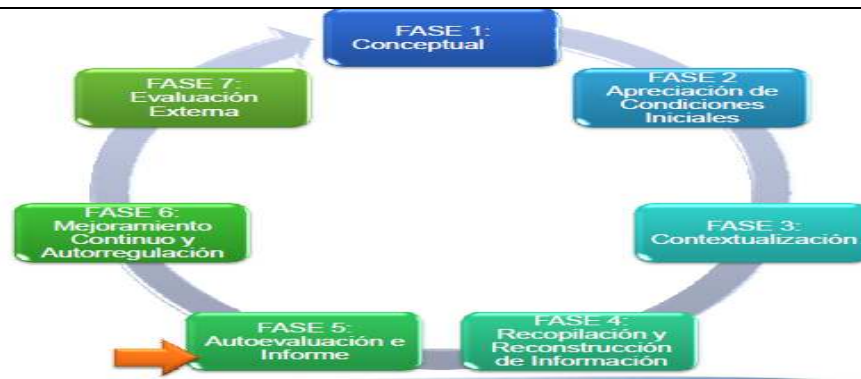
FASE 1:
Conceptual

FASE 2
Apreciación de Condiciones Iniciales

FASE 3:
Contextualización

FASE 4:
Recopilación y Reconstrucción de Información

FASE 5:
Autoevaluación e Informe

FASE 6:
Mejoramiento Continuo y Autorregulación

FASE 7:
Evaluación Externa